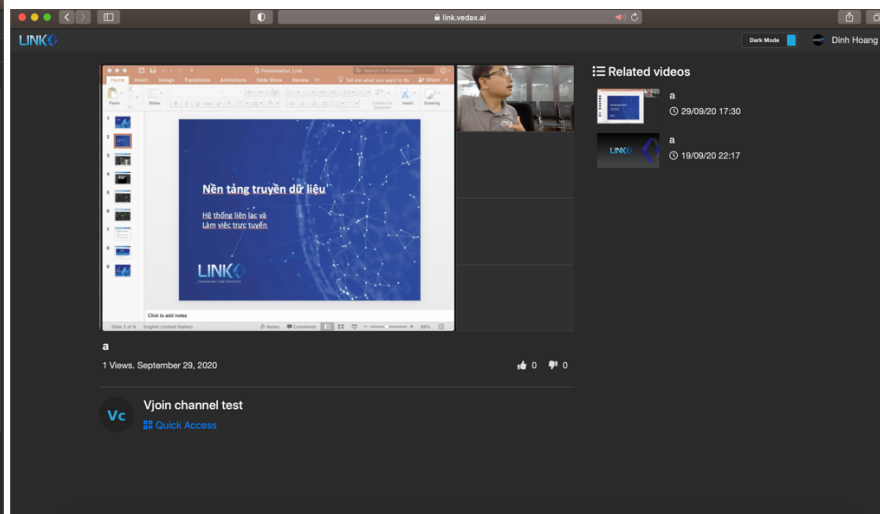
link.vedax.ai

LINK

Dark Mode

Dinh Hoang

Presentation_Link

Home Insert Design Transitions Animations Slide Show Review

Tell me what you want to do

Share

Paste Slides Insert Drawing

Nền tảng truyền dữ liệu

Hệ thống liên lạc và Làm việc trực tuyến

LINK

Click to add notes

Slide 2 of 8 English (United States) Notes Comments 88%

Related videos

a
29/09/20 17:30

a
19/09/20 22:17

a

1 Views. September 29, 2020

0 0

Vc

Vjoin channel test

Quick Access